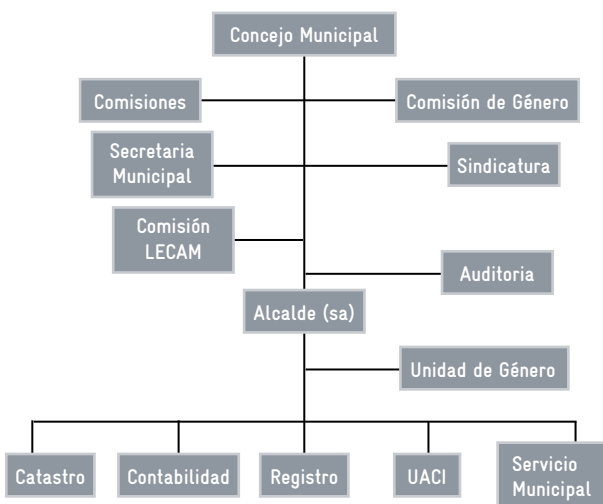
Concejo Municipal

Comisiones

Comisión de Género

Secretaria Municipal

Sindicatura

Comisión LECAM

Auditoria

Alcalde (sa)

Unidad de Género

Catastro

Contabilidad

Registro

UACI

Servicio Municipal